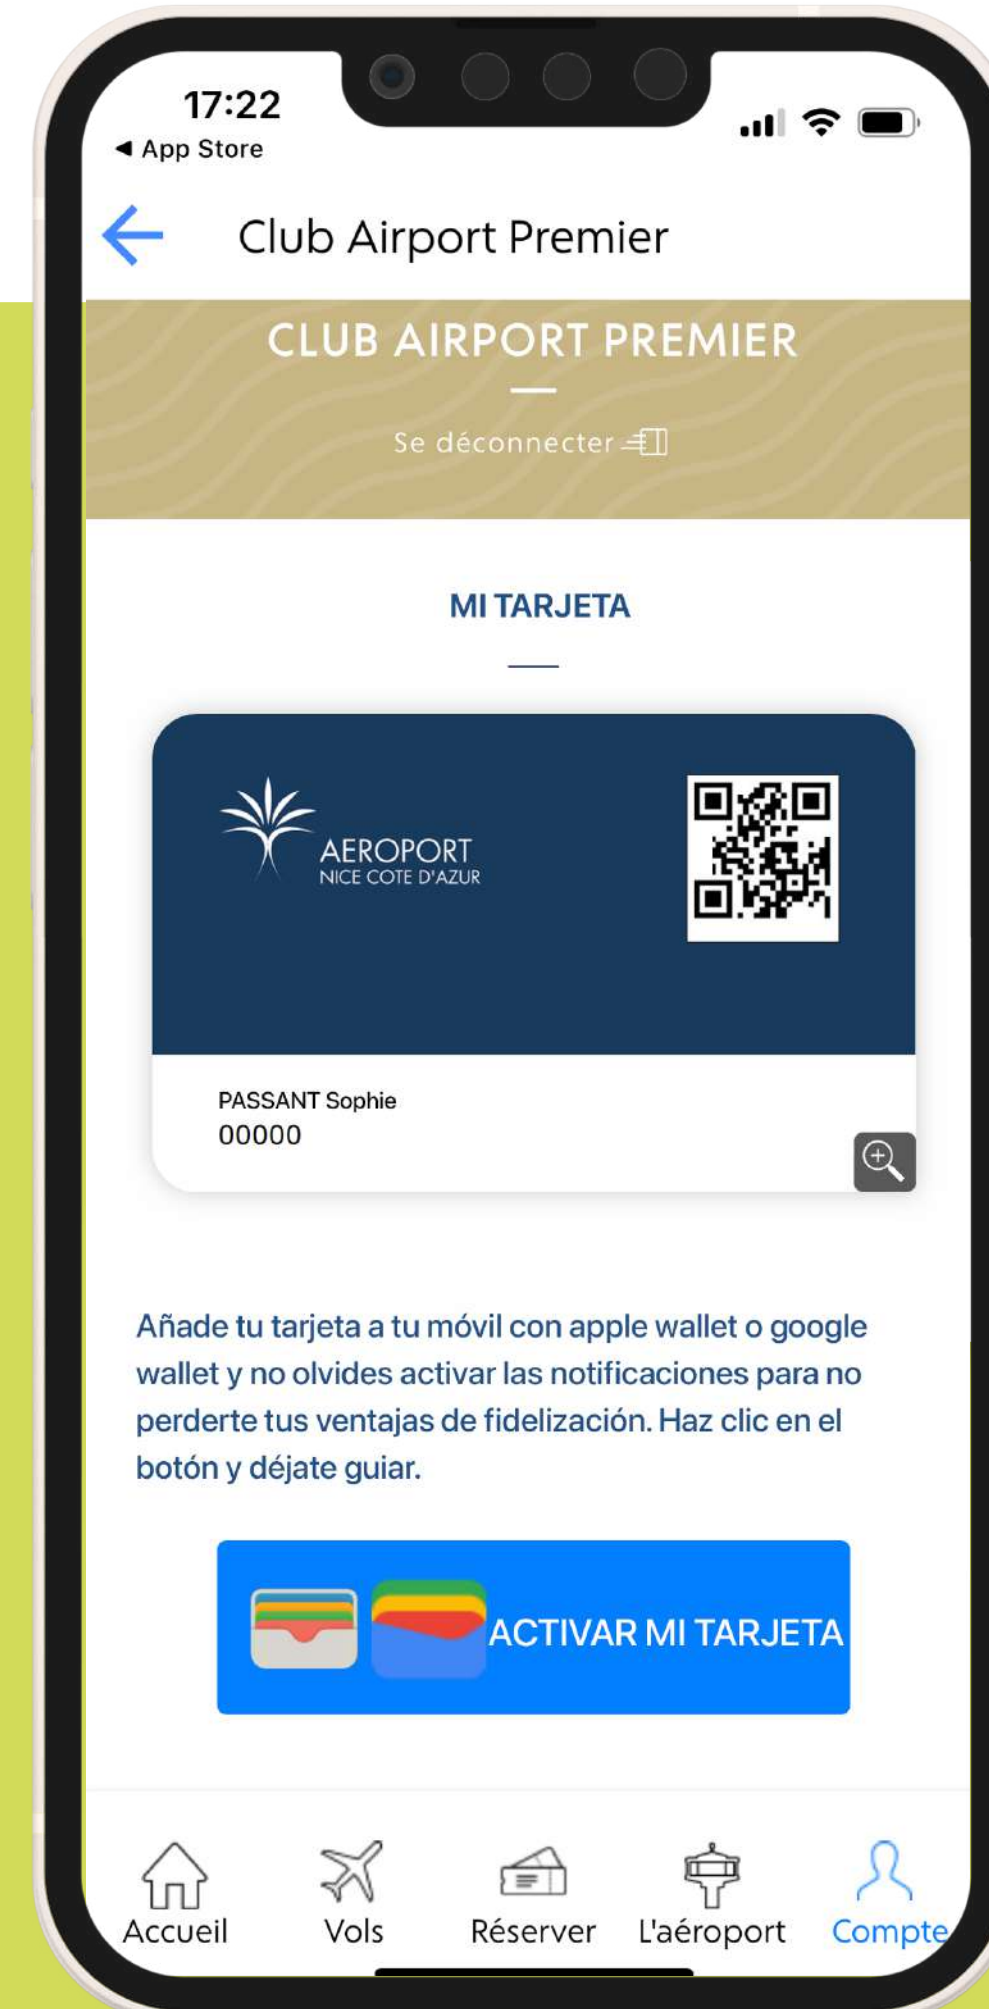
17:22
◀ App Store

Club Airport Premier

CLUB AIRPORT PREMIER

Se déconnecter

MI TARJETA

AEROPORT
NICE COTE D'AZUR

PASSANT Sophie
00000

Añade tu tarjeta a tu móvil con apple wallet o google wallet y no olvides activar las notificaciones para no perderte tus ventajas de fidelización. Haz clic en el botón y déjate guiar.

ACTIVAR MI TARJETA

Accueil
Vols
Réserver
L'aéroport
Compte